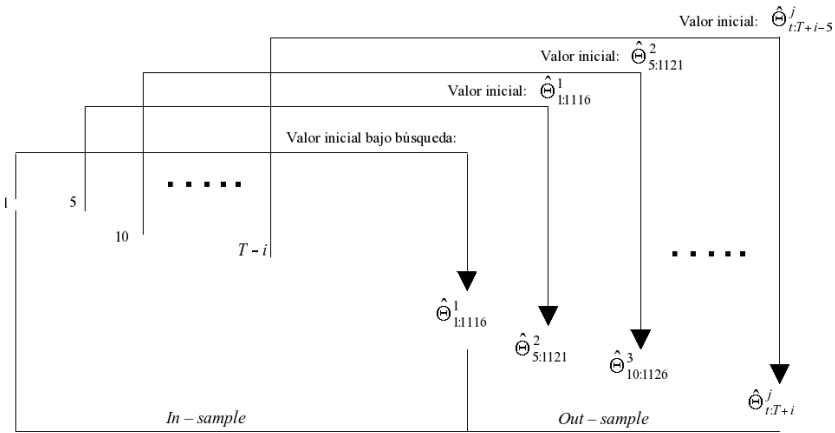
Valor inicial: $\hat{\Theta}^{j}_{t:T+i-5}$

Valor inicial: $\hat{\Theta}^{2}_{5:1121}$

Valor inicial: $\hat{\Theta}^{1}_{1:1116}$

Valor inicial bajo búsqueda:

1

5

10

$T - i$

$\hat{\Theta}^{1}_{1:1116}$

$\hat{\Theta}^{2}_{5:1121}$

$\hat{\Theta}^{3}_{10:1126}$

$\hat{\Theta}^{j}_{t:T+i}$

$In - sample$

$Out - sample$